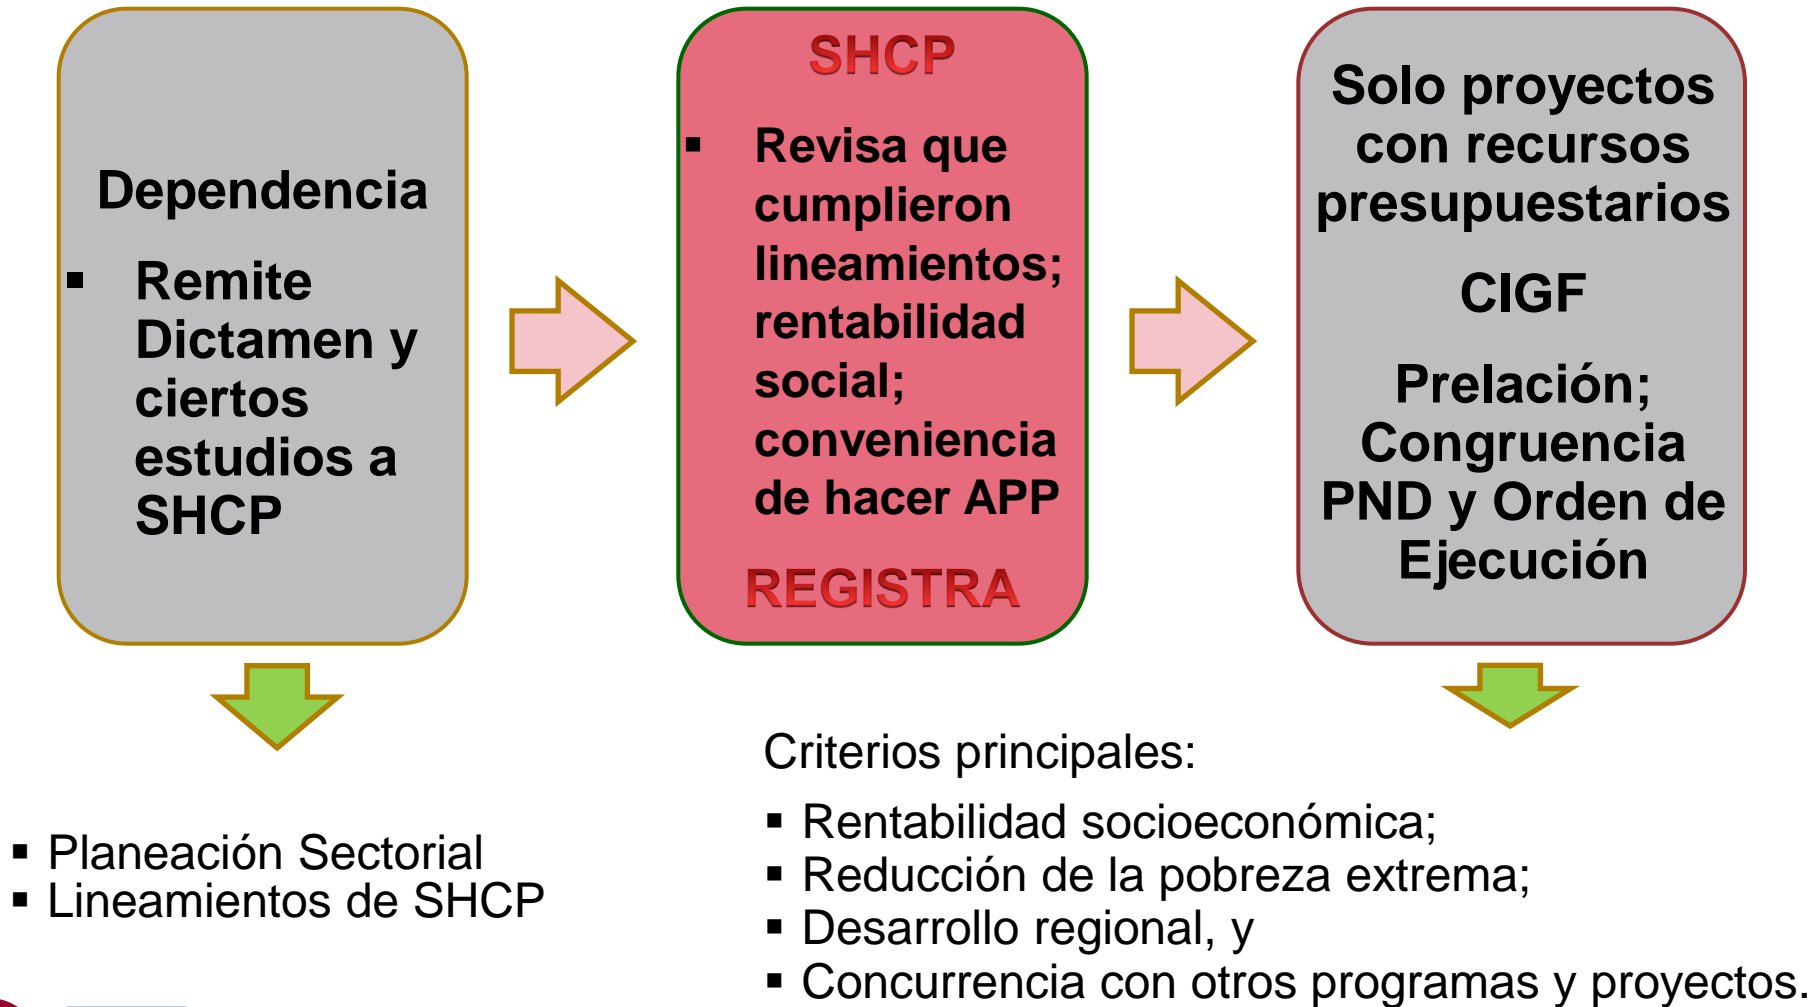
Dependencia

▪ Remite Dictamen y ciertos estudios a SHCP

SHCP

▪ Revisa que cumplieron lineamientos; rentabilidad social; conveniencia de hacer APP

REGISTRA

Solo proyectos con recursos presupuestarios

CIGF

Prelación; Congruencia PND y Orden de Ejecución

▪ Planeación Sectorial
▪ Lineamientos de SHCP

Criterios principales:

▪ Rentabilidad socioeconómica;
▪ Reducción de la pobreza extrema;
▪ Desarrollo regional, y
▪ Concurrencia con otros programas y proyectos.